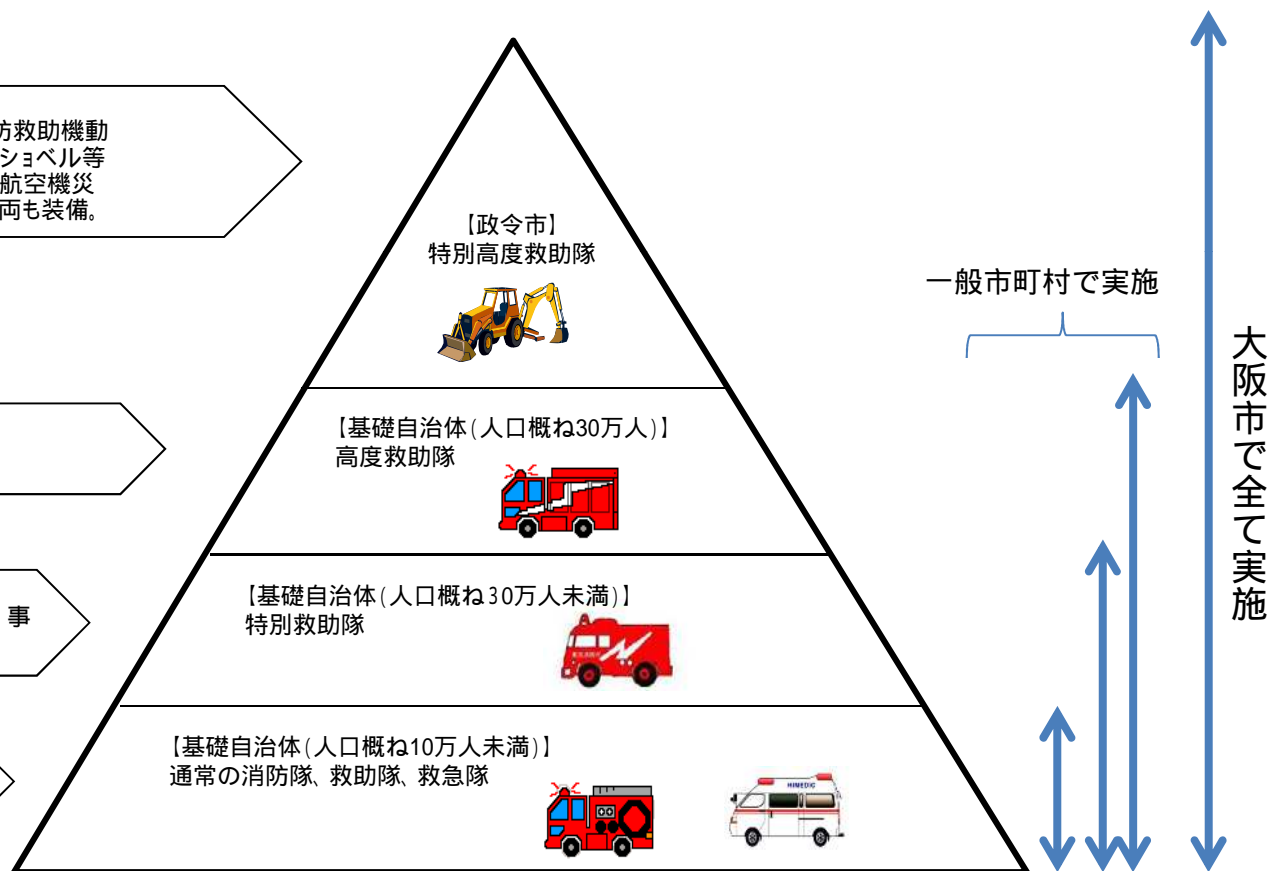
防救助機動
ショベル等
航空機災
両も装備。

【政令市】
特別高度救助隊

一般市町村で実施

大阪市で全て実施

【基礎自治体(人口概ね30万人)】
高度救助隊

事

【基礎自治体(人口概ね30万人未満)】
特別救助隊

【基礎自治体(人口概ね10万人未満)】
通常の消防隊、救助隊、救急隊

HIMEDIC